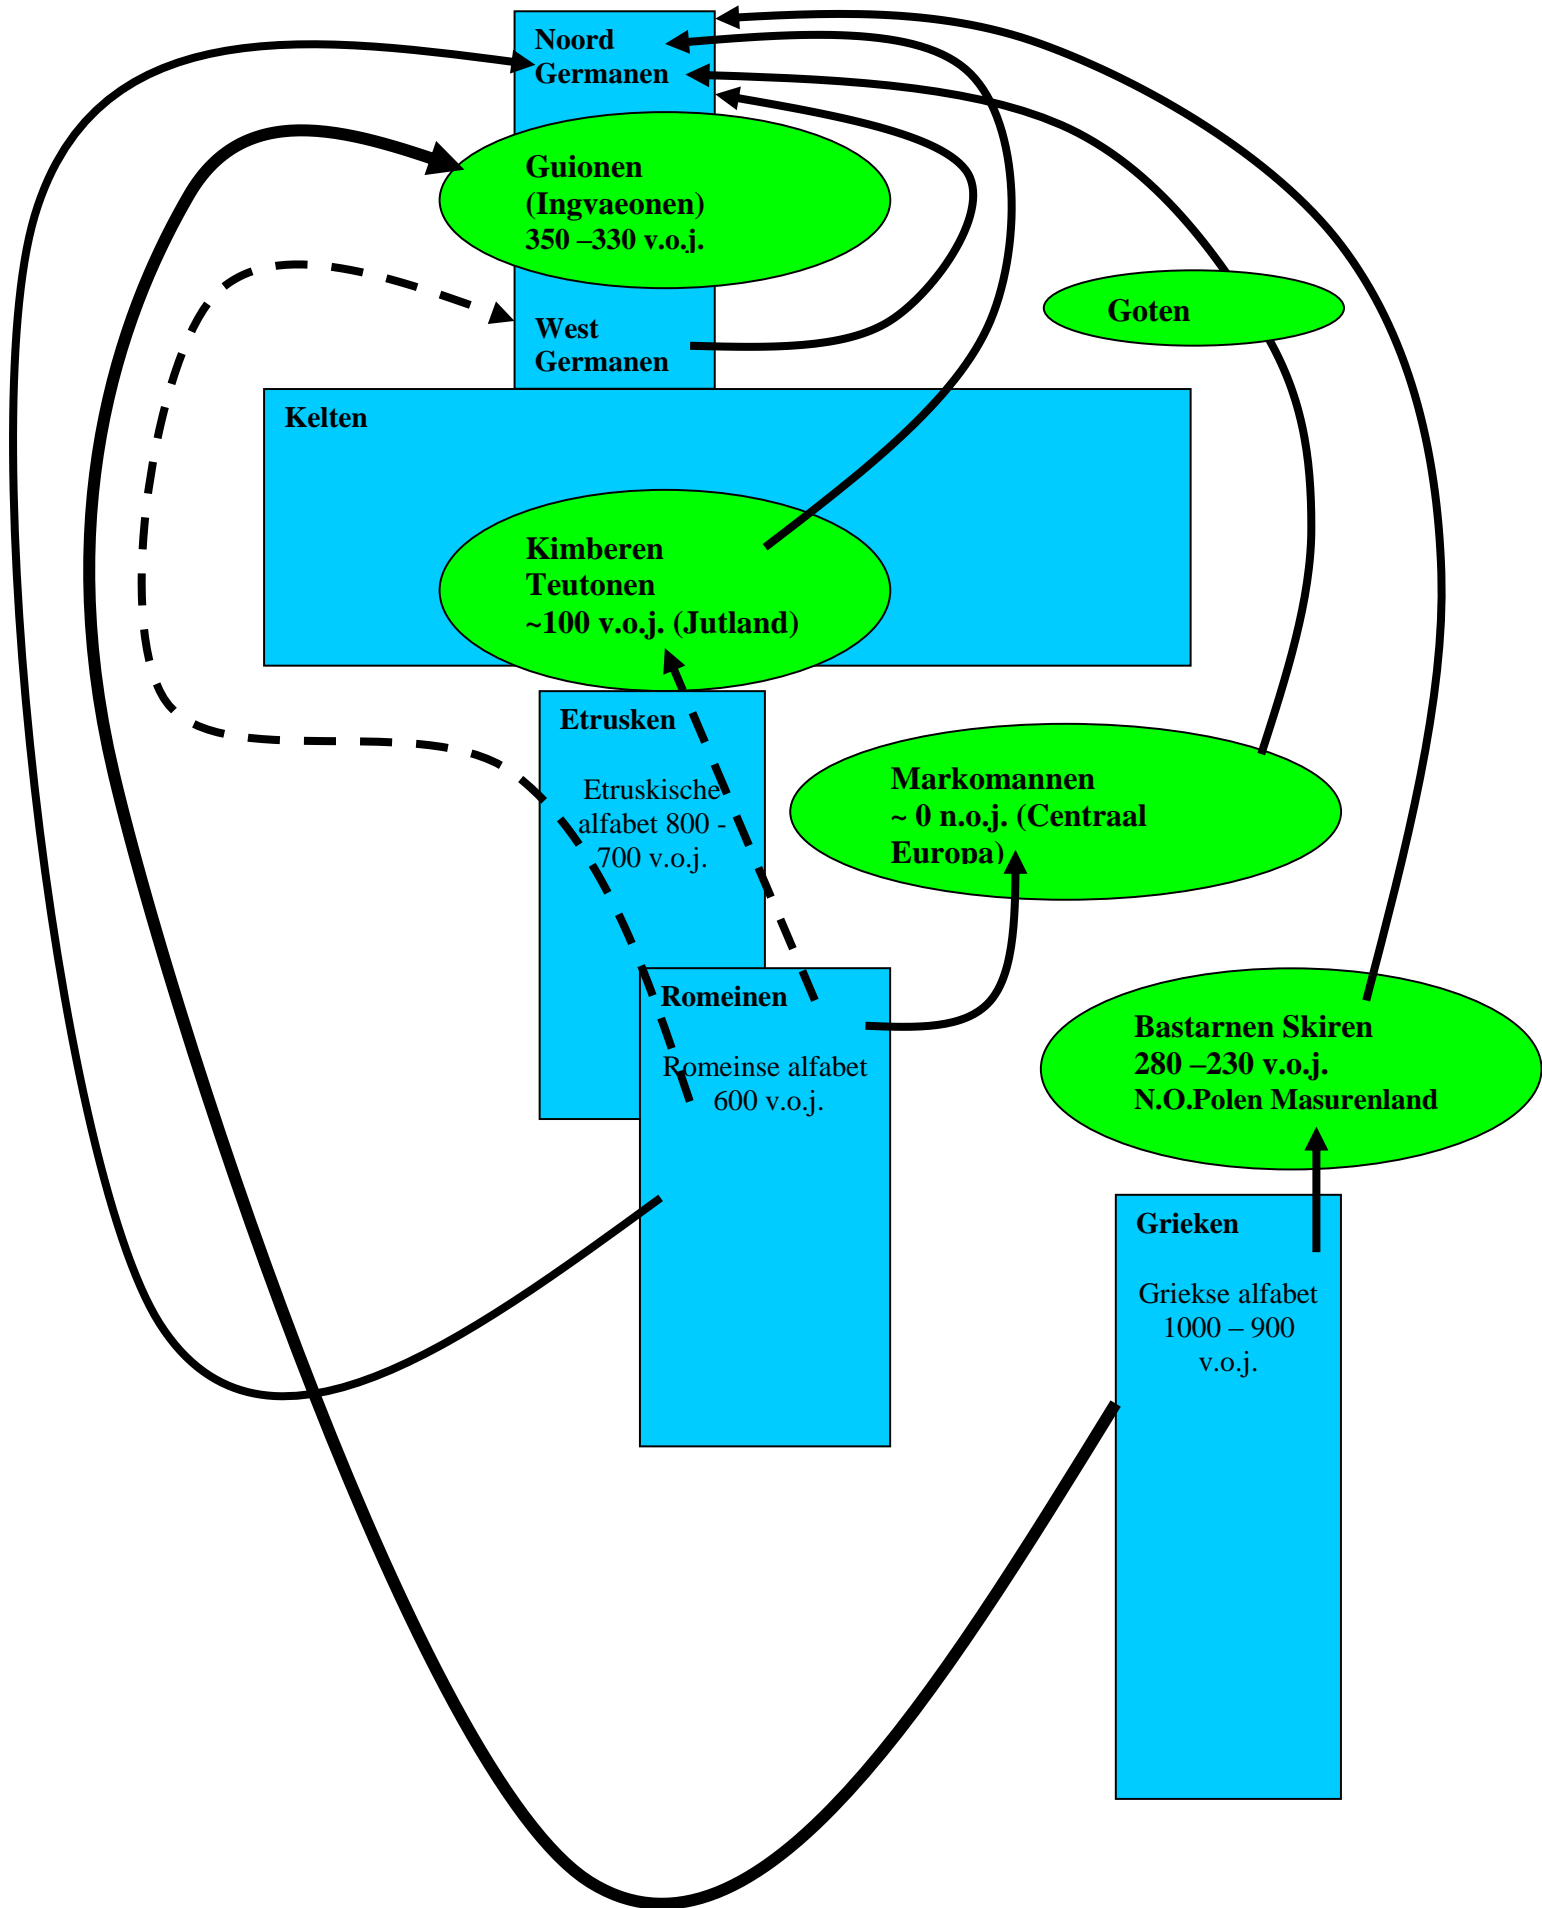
Noord Germanen

Guionen (Ingvaeonen) 350 –330 v.o.j.

West Germanen

Goten

Kelten

Kimberen Teutonen ~100 v.o.j. (Jutland)

Etrusken

Etruskische alfabet 800 - 700 v.o.j.

Markomannen ~ 0 n.o.j. (Centraal Europa)

Romeinen

Romeinse alfabet 600 v.o.j.

Bastarnen Skiren 280 –230 v.o.j. N.O.Polen Masurenland

Grieken

Griekse alfabet 1000 – 900 v.o.j.